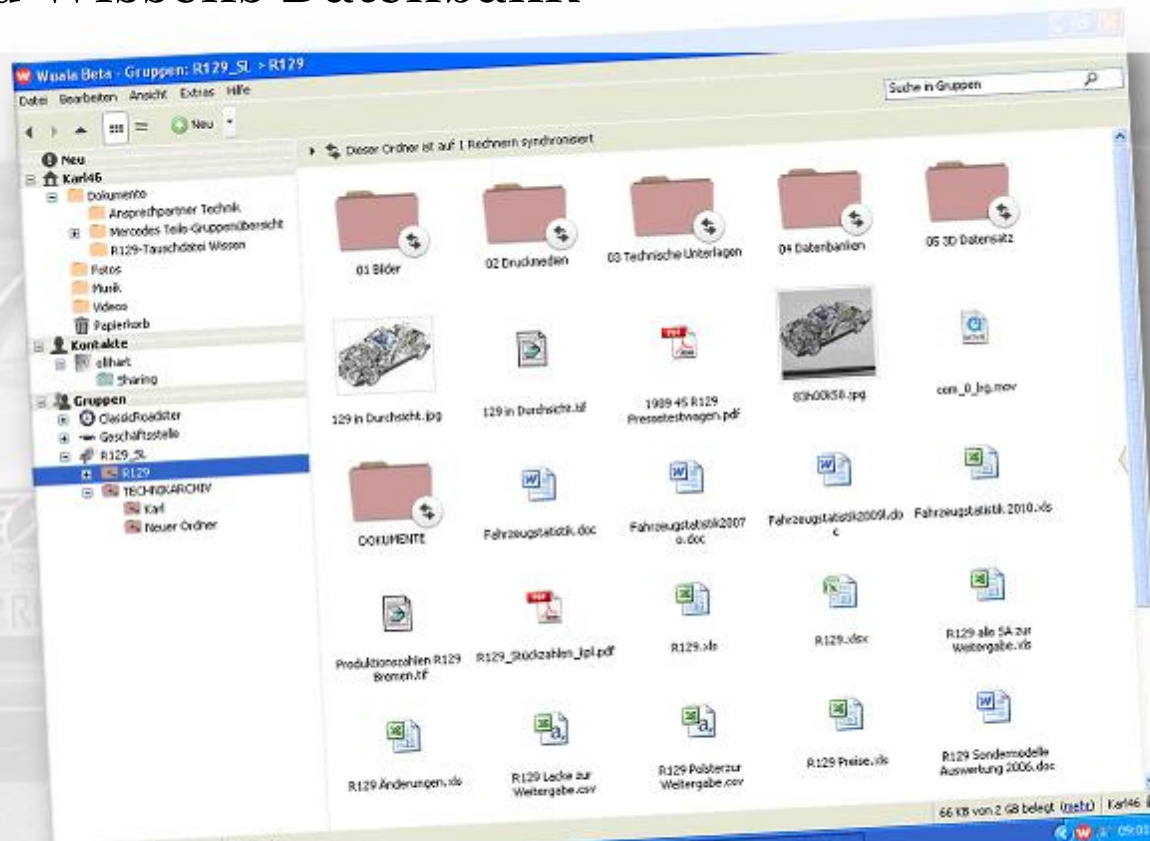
Wuala Beta - Gruppen: R129_SL > R129

Datei Bearbeiten Ansicht Extras Hilfe

Suche in Gruppen

Neu

Dieser Ordner ist auf 1 Rechnern synchronisiert

Neu
Karl46
Dokumente
Ansprechpartner Technik
Mercedes Teile-Gruppenübersicht
R129-Tauschdatei Wissen
Fotos
Musik
Videos
Papierkorb
Kontakte
ellhart
Sharing
Gruppen
ClassicRoadster
Geschäftsstelle
R129_SL
R129
TECHNIKARCHIV
Karl
Neuer Ordner

01 Bilder
02 Druckmedien
03 Technische Unterlagen
04 Datenbanken
05 3D Datensatz
129 in Durchsicht.jpg
129 in Durchsicht.tif
1989 45 R129 Pressetestwagen.pdf
83h00k58.jpg
com_0_lrg.mov
DOKUMENTE
Fahrzeugstatistik.doc
Fahrzeugstatistik2007o.doc
Fahrzeugstatistik2009l.doc
Fahrzeugstatistik 2010.xls
Produktionszahlen R129 Bremen.tif
R129_Stückzahlen_lpl.pdf
R129.xls
R129.xlsx
R129 alle SA zur Weitergabe.xls
R129 Änderungen.xls
R129 Lacke zur Weitergabe.csv
R129 Polster zur Weitergabe.csv
R129 Preise.xls
R129 Sondermodelle Auswertung 2006.doc

66 KB von 2 GB belegt (mehr) Karl46

09:01